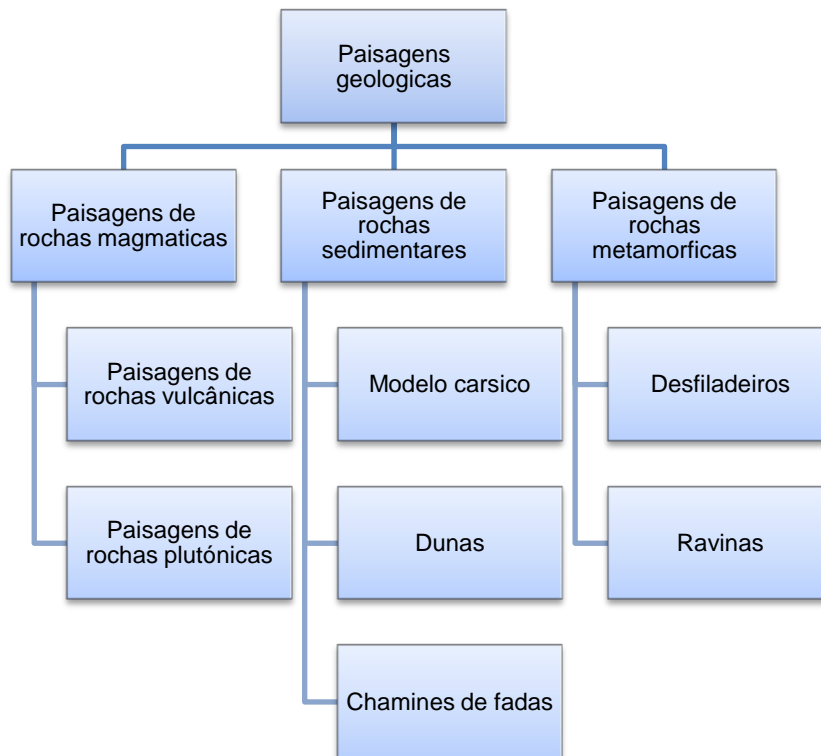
Paisagens geologicas

Paisagens de rochas magmaticas

Paisagens de rochas vulcânicas

Paisagens de rochas plutónicas

Paisagens de rochas sedimentares

Modelo carsico

Dunas

Chamines de fadas

Paisagens de rochas metamorficas

Desfiladeiros

Ravinas